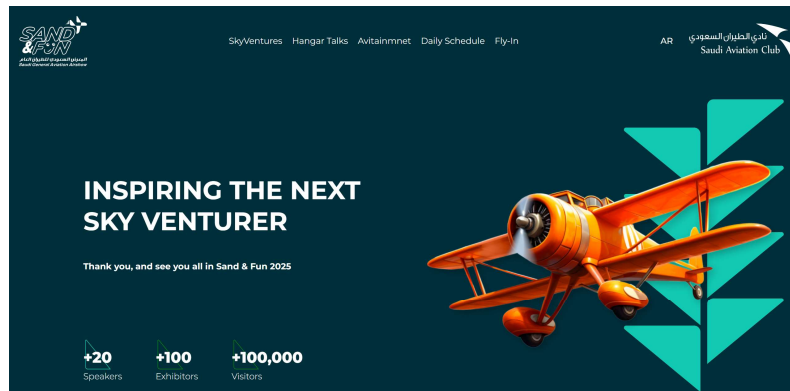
SAND & FUN
المعرض السعودي للطيران العام
Saudi General Aviation Airshow

SkyVentures Hangar Talks Avitainmnet Daily Schedule Fly-In

AR

نادي الطيران السعودي
Saudi Aviation Club

INSPIRING THE NEXT SKY VENTURER

Thank you, and see you all in Sand & Fun 2025

+20
Speakers

+100
Exhibitors

+100,000
Visitors